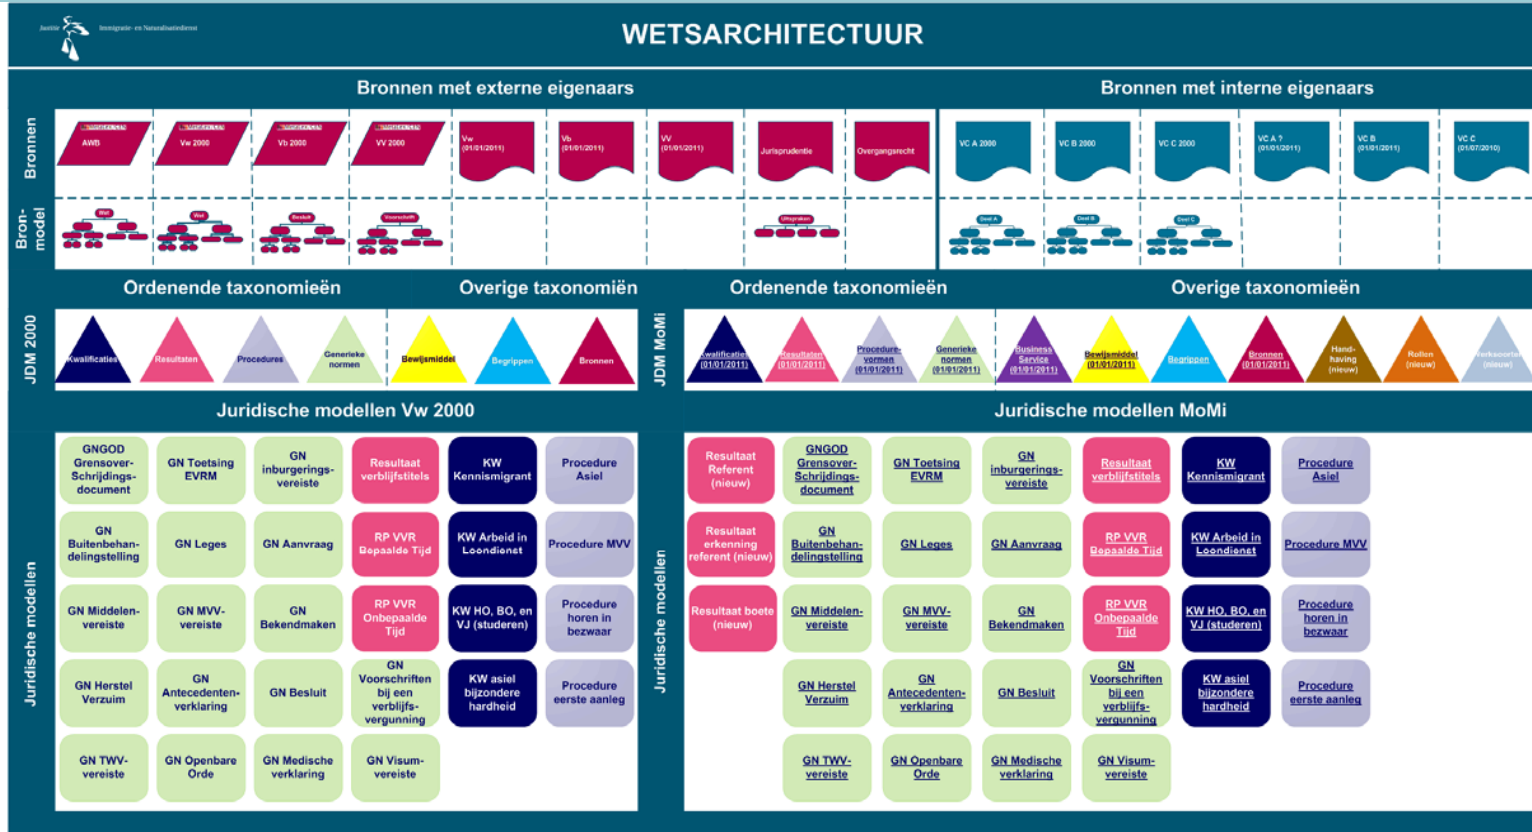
Justitie Immigratie- en Naturalisatiedienst

WETSARCHITECTUUR

Bronnen met externe eigenaars

Bronnen met interne eigenaars

Bronnen

AWB
Vw 2000
Vb 2000
VV 2000
Vw (01/01/2011)
Vb (01/01/2011)
VV (01/01/2011)
Jurisprudentie
Overgangsrecht
VC A 2000
VC B 2000
VC C 2000
VC A ? (01/01/2011)
VC B (01/01/2011)
VC C (01/07/2010)

Bron-model

Wet
Wet
Besluit
Voorschrift
Uitspraken
Deel A
Deel B
Deel C

Ordenende taxonomieën

Overige taxonomiën

Ordenende taxonomieën

Overige taxonomiën

JDM 2000

Kwalificaties
Resultaten
Procedures
Generieke normen
Bewijsmiddel
Begrippen
Bronnen

JDM MoMi

Kwalificaties (01/01/2011)
Resultaten (01/01/2011)
Procedure-vormen (01/01/2011)
Generieke normen (01/01/2011)
Business Service (01/01/2011)
Bewijsmiddel (01/01/2011)
Begrippen
Bronnen (01/01/2011)
Hand-having (nieuw)
Rollen (nieuw)
Verksoorten (nieuw)

Juridische modellen Vw 2000

Juridische modellen MoMi

Juridische modellen

GNGOD Grensover-Schrijdings-document
GN Toetsing EVRM
GN inburgerings-vereiste
Resultaat verblijfstitels
KW Kennismigrant
Procedure Asiel
GN Buitenbehan-delingstelling
GN Leges
GN Aanvraag
RP VVR Bepaalde Tijd
KW Arbeid in Loondienst
Procedure MVV
GN Middelen-vereiste
GN MVV-vereiste
GN Bekendmaken
RP VVR Onbepaalde Tijd
KW HO, BO, en VJ (studeren)
Procedure horen in bezwaar
GN Herstel Verzuim
GN Antecedenten-verklaring
GN Besluit
GN Voorschriften bij een verblijfs-vergunning
KW asiel bijzondere hardheid
Procedure eerste aanleg
GN TWV-vereiste
GN Openbare Orde
GN Medische verklaring
GN Visum-vereiste

Juridische modellen

Resultaat Referent (nieuw)
GNGOD Grensover-Schrijdings-document
GN Toetsing EVRM
GN inburgerings-vereiste
Resultaat verblijfstitels
KW Kennismigrant
Procedure Asiel
Resultaat erkenning referent (nieuw)
GN Buitenbehan-delingstelling
GN Leges
GN Aanvraag
RP VVR Bepaalde Tijd
KW Arbeid in Loondienst
Procedure MVV
Resultaat boete (nieuw)
GN Middelen-vereiste
GN MVV-vereiste
GN Bekendmaken
RP VVR Onbepaalde Tijd
KW HO, BO, en VJ (studeren)
Procedure horen in bezwaar
GN Herstel Verzuim
GN Antecedenten-verklaring
GN Besluit
GN Voorschriften bij een verblijfs-vergunning
KW asiel bijzondere hardheid
Procedure eerste aanleg
GN TWV-vereiste
GN Openbare Orde
GN Medische verklaring
GN Visum-vereiste